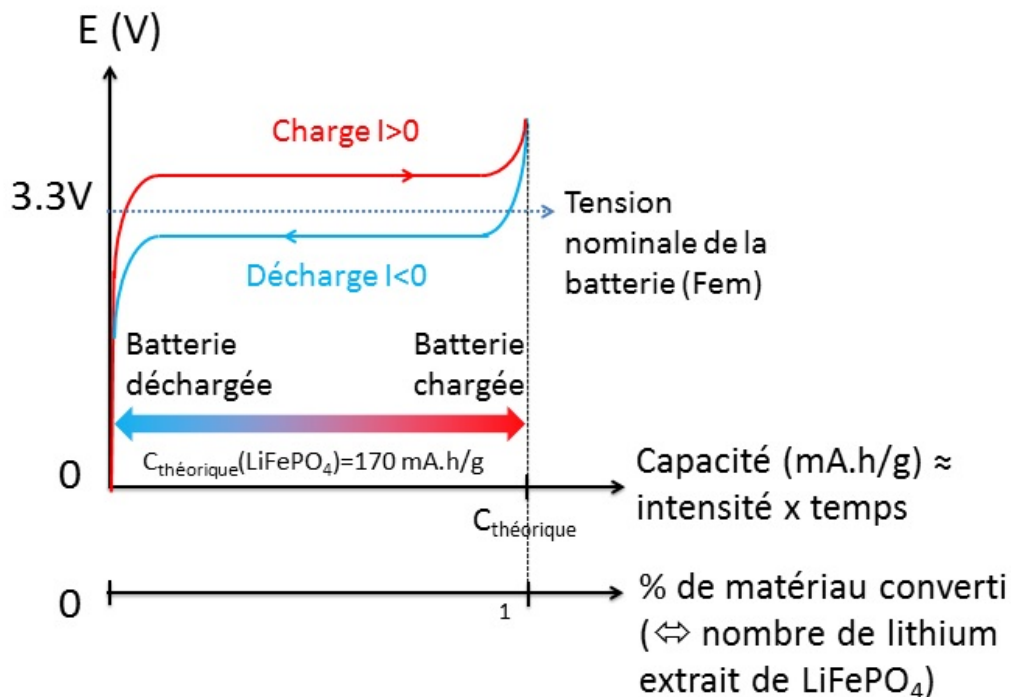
E (V)

Charge I>0

3.3V

Tension nominale de la batterie (Fem)

Décharge I<0

Batterie déchargée

Batterie chargée

$C_{théorique}(LiFePO_4)$=170 mA.h/g

0

Capacité (mA.h/g) ≈ intensité x temps

$C_{théorique}$

0

1

% de matériau converti (⇔ nombre de lithium extrait de $LiFePO_4$)